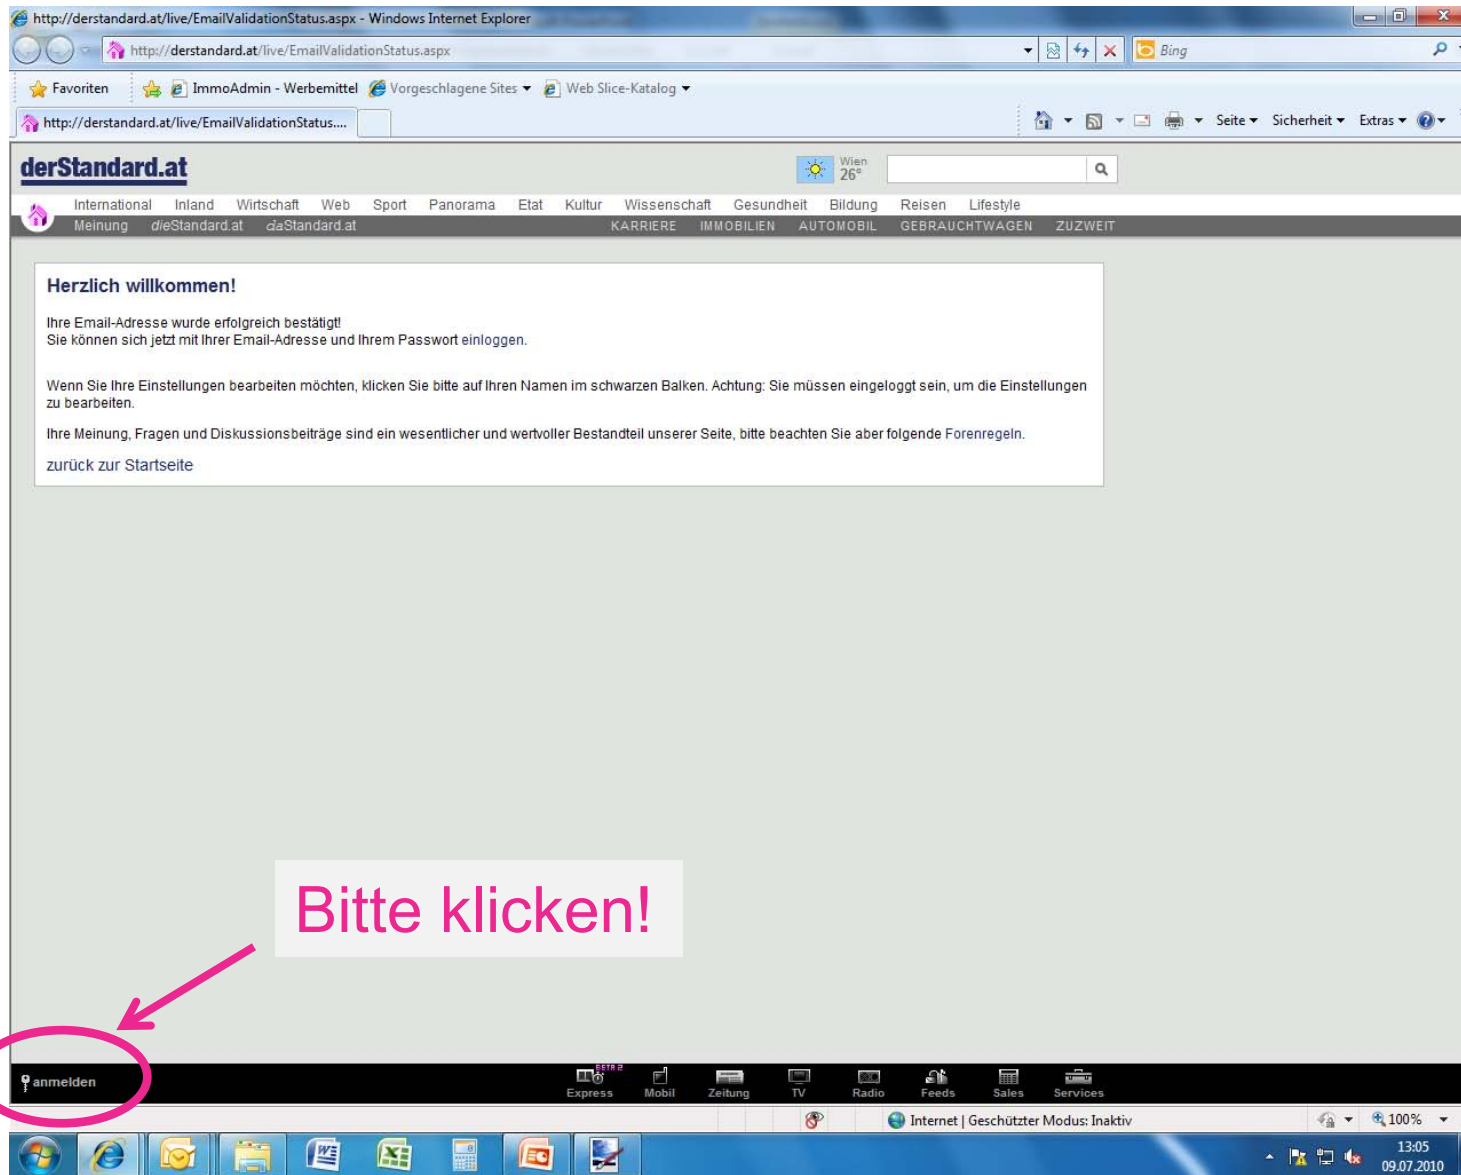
http://derstandard.at/live/EmailValidationStatus.aspx - Windows Internet Explorer

http://derstandard.at/live/EmailValidationStatus.aspx

Bing

Favoriten | ImmoAdmin - Werbemittel | Vorgeschlagene Sites | Web Slice-Katalog

http://derstandard.at/live/EmailValidationStatus....

Seite | Sicherheit | Extras

derStandard.at

Wien 26°

International Inland Wirtschaft Web Sport Panorama Etat Kultur Wissenschaft Gesundheit Bildung Reisen Lifestyle

Meinung dieStandard.at daStandard.at KARRIERE IMMOBILIEN AUTOMOBIL GEBRAUCHTWAGEN ZUZWEIT

Herzlich willkommen!

Ihre Email-Adresse wurde erfolgreich bestätigt!
Sie können sich jetzt mit Ihrer Email-Adresse und Ihrem Passwort einloggen.

Wenn Sie Ihre Einstellungen bearbeiten möchten, klicken Sie bitte auf Ihren Namen im schwarzen Balken. Achtung: Sie müssen eingeloggt sein, um die Einstellungen zu bearbeiten.

Ihre Meinung, Fragen und Diskussionsbeiträge sind ein wesentlicher und wertvoller Bestandteil unserer Seite, bitte beachten Sie aber folgende Forenregeln.

zurück zur Startseite

Bitte klicken!

anmelden

Express Mobil Zeitung TV Radio Feeds Sales Services

Internet | Geschützter Modus: Inaktiv

100%

13:05
09.07.2010